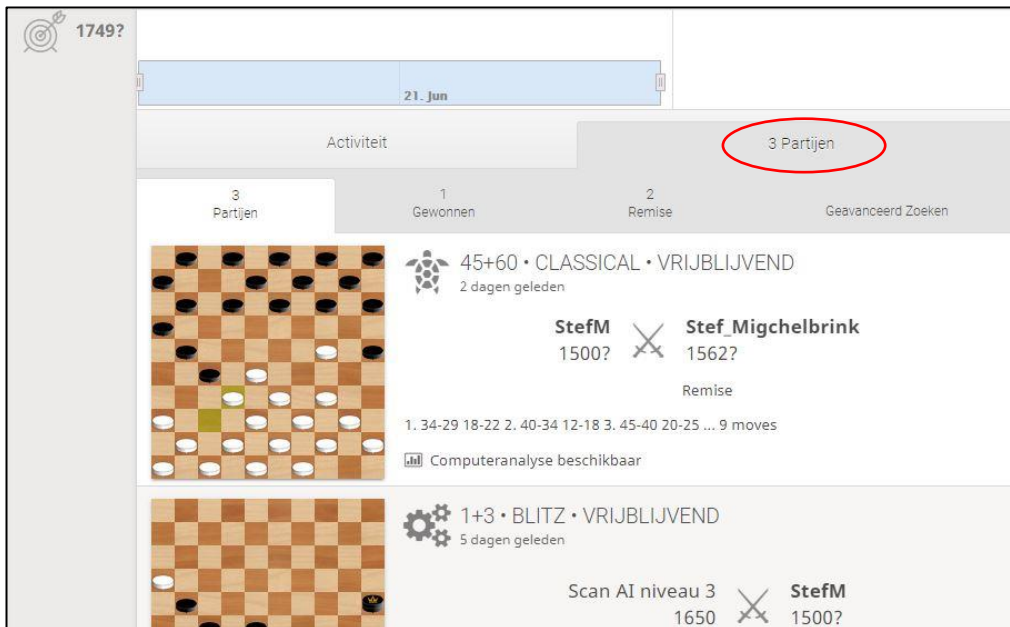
1749?

21. Jun

Activiteit

3 Partijen

3
Partijen

1
Gewonnen

2
Remise

Geavanceerd Zoeken

45+60 • CLASSICAL • VRIJBLIJVEND
2 dagen geleden

StefM
1500?

Stef_Migchelbrink
1562?

Remise

1. 34-29 18-22 2. 40-34 12-18 3. 45-40 20-25 ... 9 moves

Computeranalyse beschikbaar

1+3 • BLITZ • VRIJBLIJVEND
5 dagen geleden

Scan AI niveau 3
1650

StefM
1500?